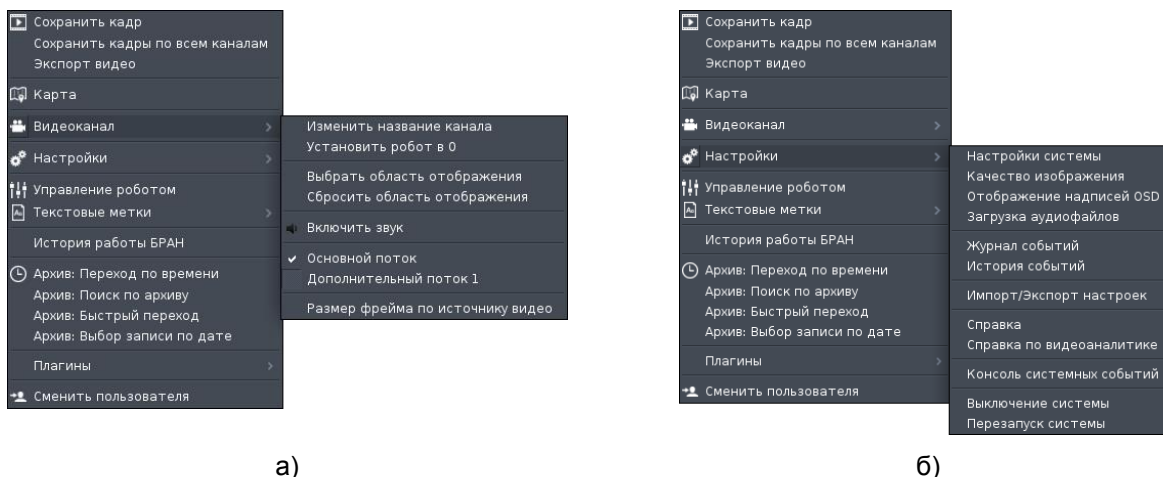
Сохранить кадр
Сохранить кадры по всем каналам
Экспорт видео

Карта

Видеоканал

Настройки

Управление роботом
Текстовые метки

История работы БРАН

Архив: Переход по времени
Архив: Поиск по архиву
Архив: Быстрый переход
Архив: Выбор записи по дате

Плагины

Сменить пользователя

Изменить название канала
Установить робот в 0

Выбрать область отображения
Сбросить область отображения

Включить звук

Основной поток
Дополнительный поток 1

Размер фрейма по источнику видео

а)

Сохранить кадр
Сохранить кадры по всем каналам
Экспорт видео

Карта

Видеоканал

Настройки

Управление роботом
Текстовые метки

История работы БРАН

Архив: Переход по времени
Архив: Поиск по архиву
Архив: Быстрый переход
Архив: Выбор записи по дате

Плагины

Сменить пользователя

Настройки системы
Качество изображения
Отображение надписей OSD
Загрузка аудиофайлов

Журнал событий
История событий

Импорт/Экспорт настроек

Справка
Справка по видеоаналитике

Консоль системных событий

Выключение системы
Перезапуск системы

б)